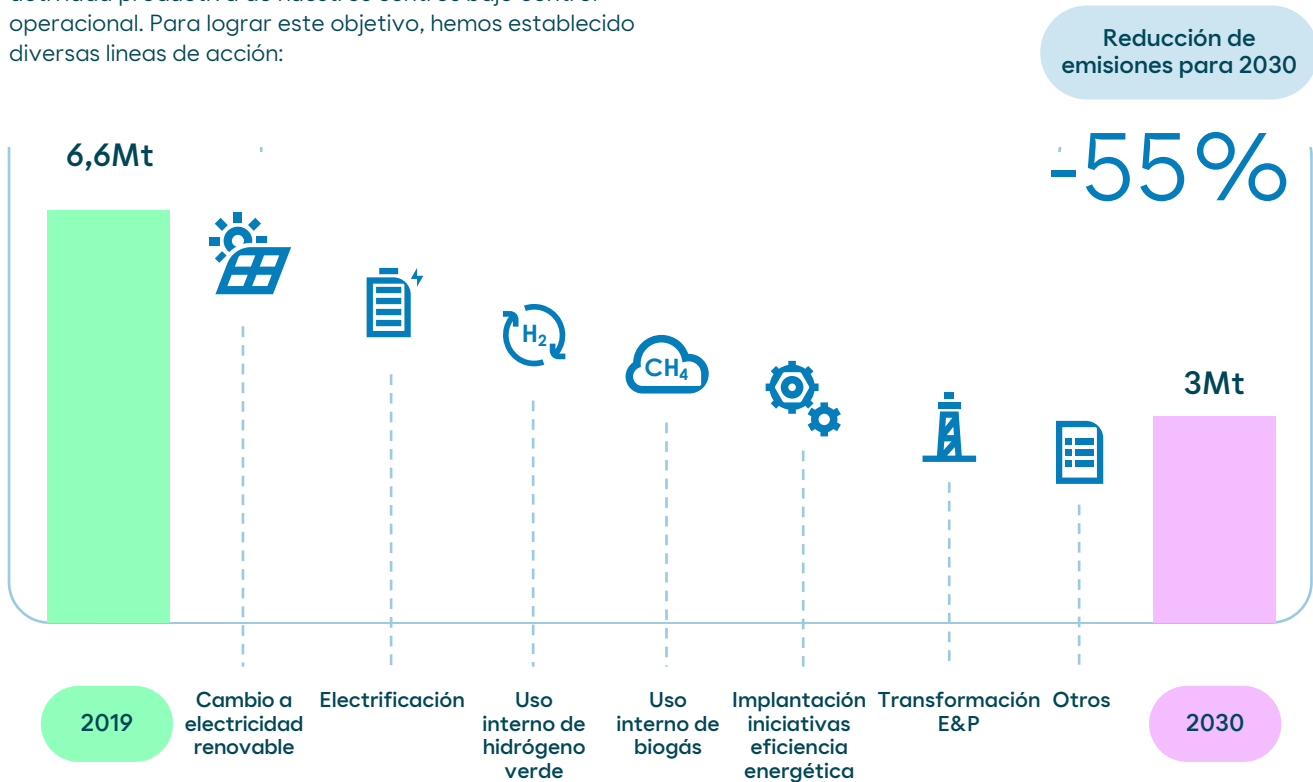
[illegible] operacional. Para lograr este objetivo, hemos establecido diversas líneas de acción:

Reducción de emisiones para 2030

-55%

6,6Mt

$H_2$

$CH_4$

3Mt

2019

Cambio a electricidad renovable

Electrificación

Uso interno de hidrógeno verde

Uso interno de biogás

Implantación iniciativas eficiencia energética

Transformación E&P

Otros

2030